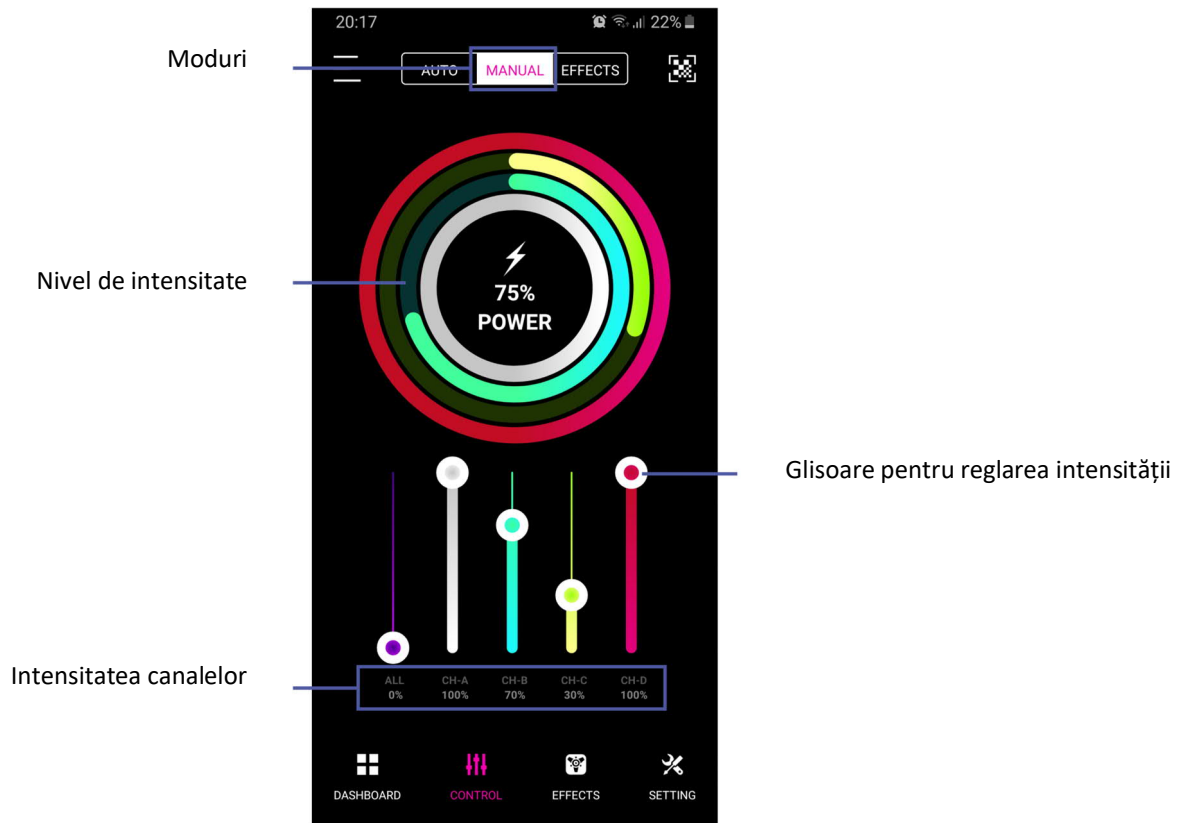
20:17 22%

Moduri

AUTO MANUAL EFFECTS

Nivel de intensitate

75%
POWER

Glisoare pentru reglarea intensității

Intensitatea canalelor

| ALL | CH-A | CH-B | CH-C | CH-D |
|---|---|---|---|---|
| 0% | 100% | 70% | 30% | 100% |

DASHBOARD CONTROL EFFECTS SETTING